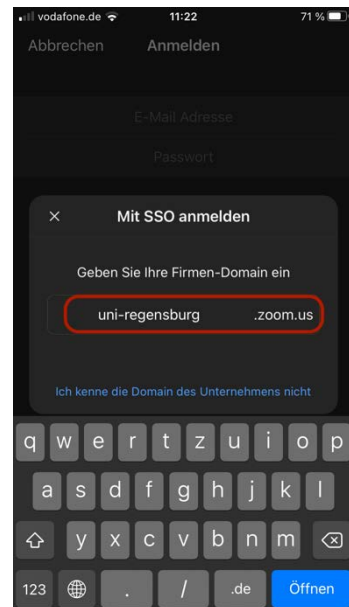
vodafone.de 11:22 71 %

Abbrechen Anmelden

E-Mail Adresse

Passwort

× Mit SSO anmelden

Geben Sie Ihre Firmen-Domain ein

uni-regensburg .zoom.us

Ich kenne die Domain des Unternehmens nicht

q w e r t z u i o p
a s d f g h j k l
y x c v b n m
123 . / .de Öffnen